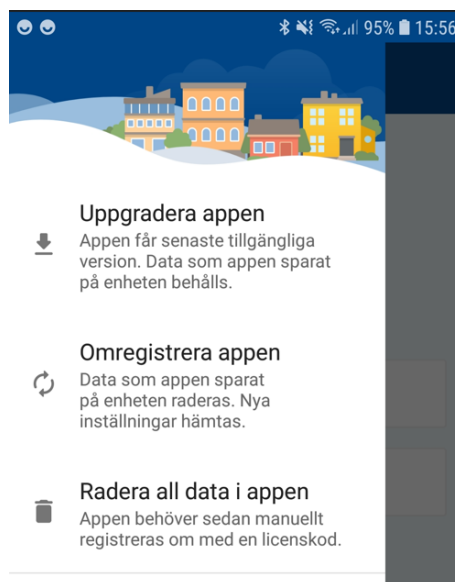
95% 15:56

Uppgradera appen
Appen får senaste tillgängliga version. Data som appen sparat på enheten behålls.

Omregistrera appen
Data som appen sparat på enheten raderas. Nya inställningar hämtas.

Radera all data i appen
Appen behöver sedan manuellt registreras om med en licenskod.